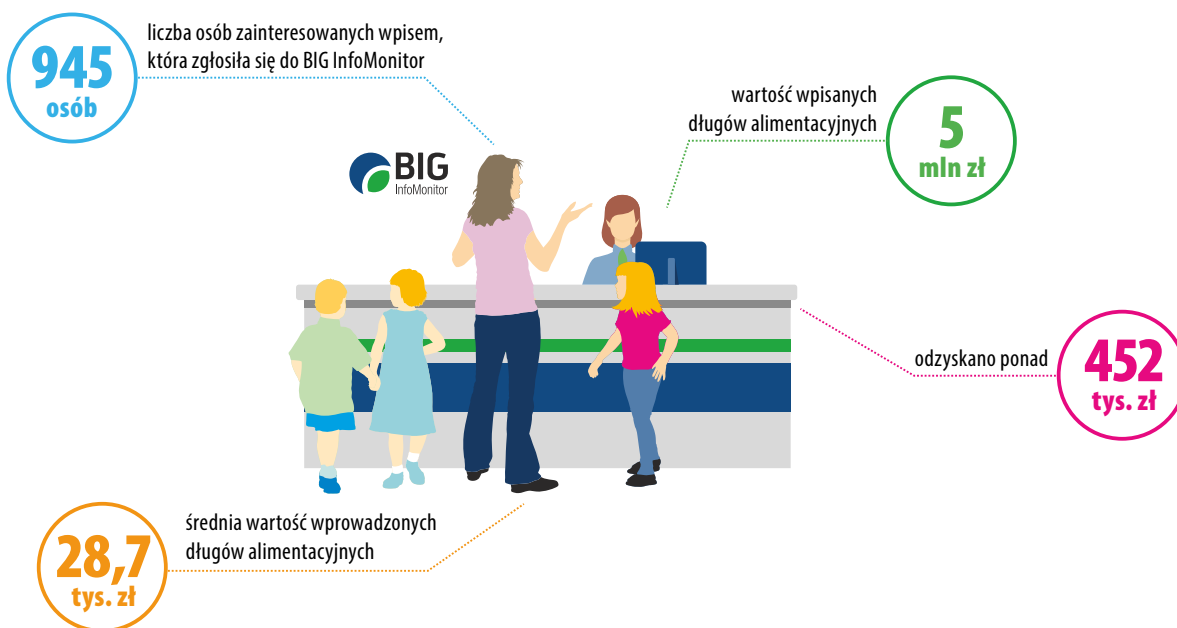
945
osób

liczba osób zainteresowanych wpisem, która zgłosiła się do BIG InfoMonitor

BIG
InfoMonitor

wartość wpisanych długów alimentacyjnych

5
mln zł

odzyskano ponad

452
tys. zł

średnia wartość wprowadzonych długów alimentacyjnych

28,7
tys. zł